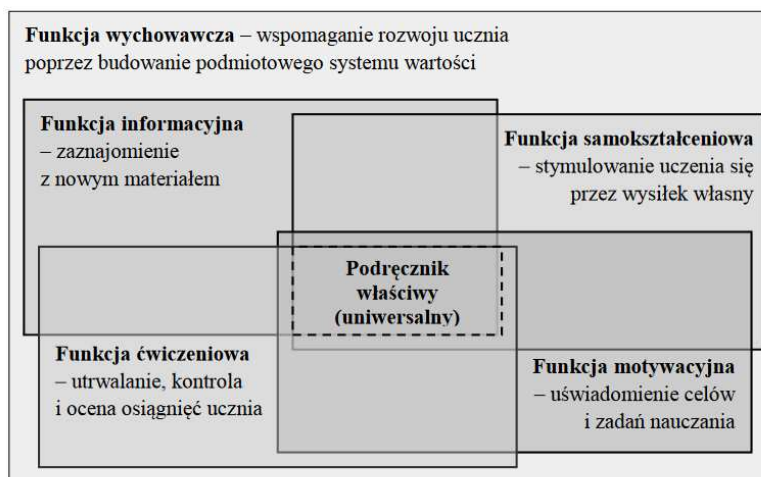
**Funkcja wychowawcza** – wspomaganie rozwoju ucznia poprzez budowanie podmiotowego systemu wartości

**Funkcja informacyjna** – zaznajomienie z nowym materiałem

**Funkcja samokształceniowa** – stymulowanie uczenia się przez wysiłek własny

**Podręcznik właściwy (uniwersalny)**

**Funkcja ćwiczeniowa** – utrwalanie, kontrola i ocena osiągnięć ucznia

**Funkcja motywacyjna** – uświadomienie celów i zadań nauczania